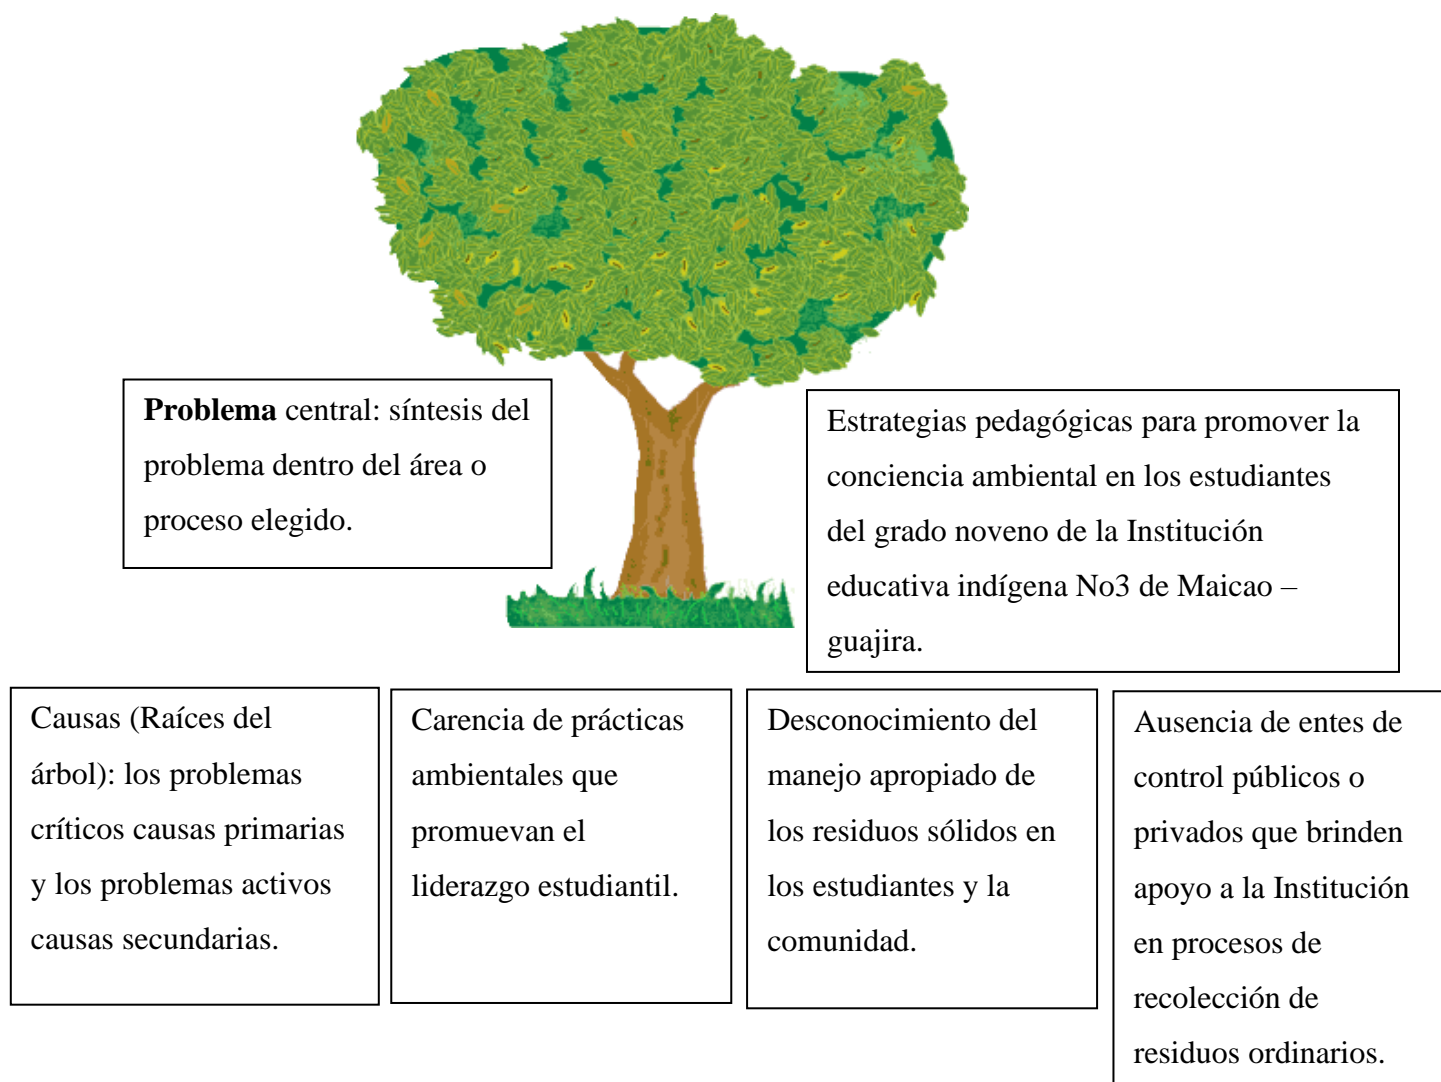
**Problema** central: síntesis del problema dentro del área o proceso elegido.

Estrategias pedagógicas para promover la conciencia ambiental en los estudiantes del grado noveno de la Institución educativa indígena No3 de Maicao – guajira.

Causas (Raíces del árbol): los problemas críticos causas primarias y los problemas activos causas secundarias.

Carencia de prácticas ambientales que promuevan el liderazgo estudiantil.

Desconocimiento del manejo apropiado de los residuos sólidos en los estudiantes y la comunidad.

Ausencia de entes de control públicos o privados que brinden apoyo a la Institución en procesos de recolección de residuos ordinarios.